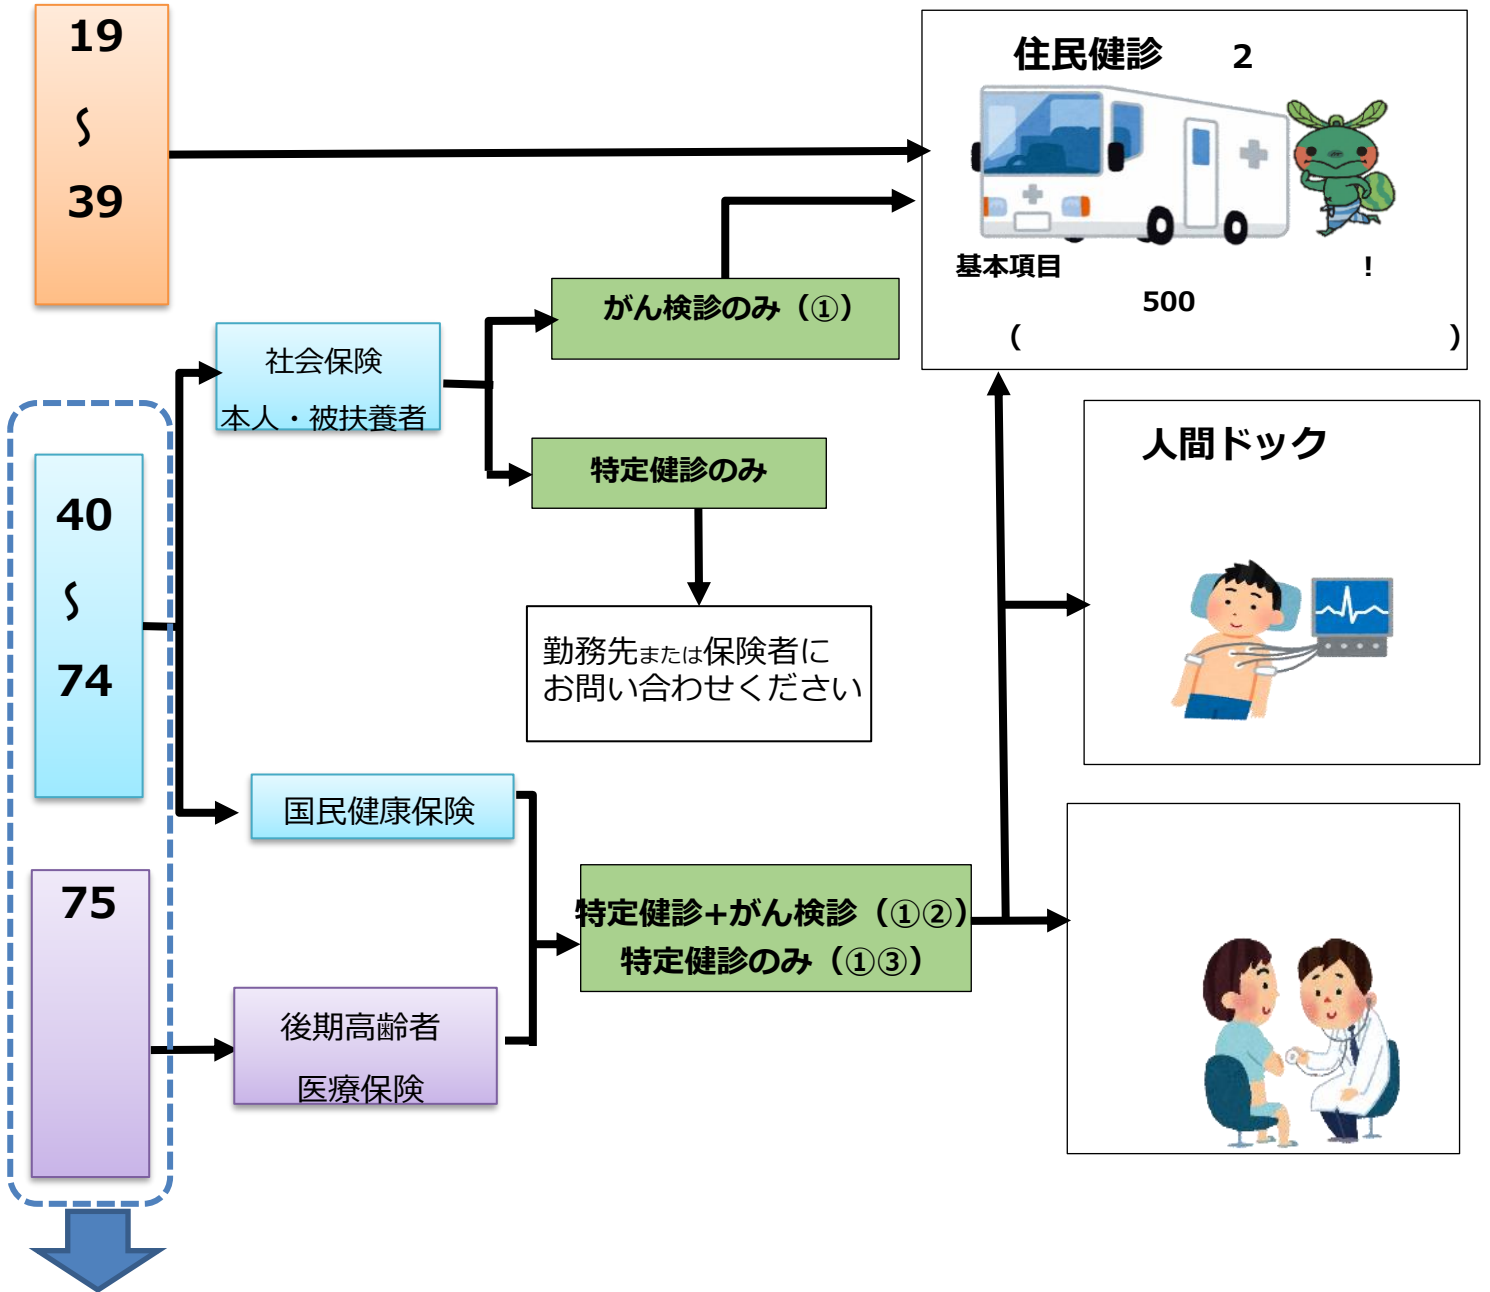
19
∫
39

住民健診　2
基本項目　!
500
(　)

社会保険
本人・被扶養者

がん検診のみ（①）

特定健診のみ

40
∫
74

勤務先または保険者にお問い合わせください

人間ドック

国民健康保険

75

特定健診+がん検診（①②）
特定健診のみ（①③）

後期高齢者
医療保険